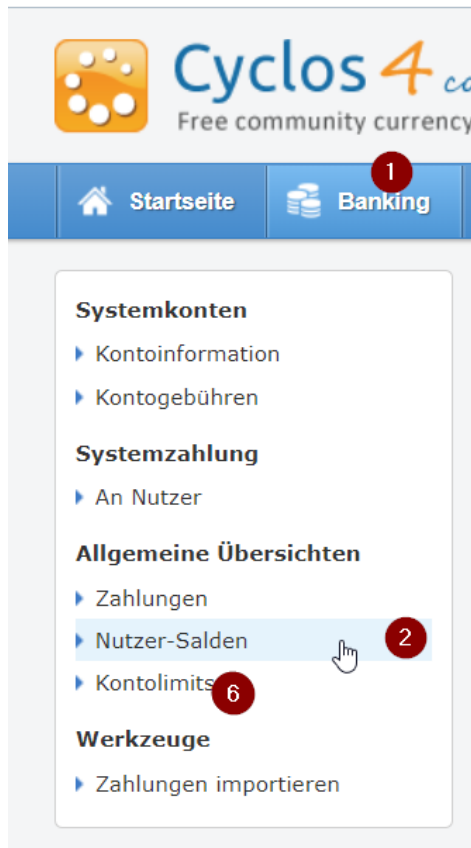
Cyclos 4 c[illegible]
Free community currency

Startseite
1
Banking

Systemkonten
Kontoinformation
Kontogebühren

Systemzahlung
An Nutzer

Allgemeine Übersichten
Zahlungen
Nutzer-Salden
2
Kontolimits
6

Werkzeuge
Zahlungen importieren